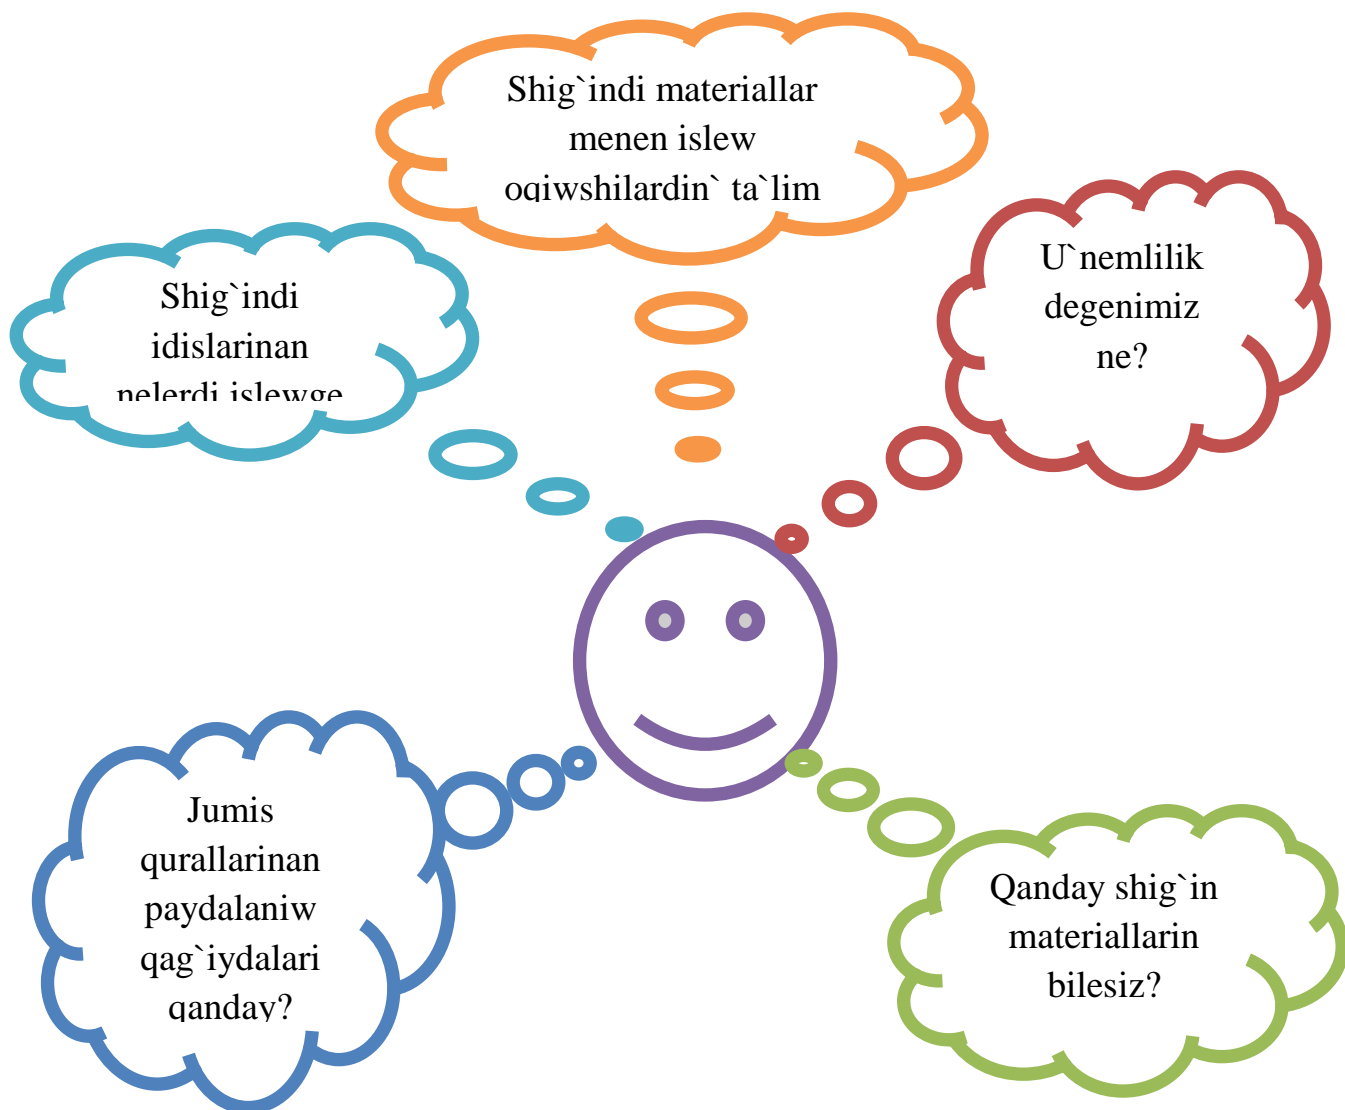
Shig`indi materiallar menen islew oqiwshilardin` ta`lim

Shig`indi idislarinan nelerdi islewge

U`nemlilik degenimiz ne?

Jumis qurallarinan paydalaniw qag`iydalari qanday?

Qanday shig`in materiallarin bilesiz?